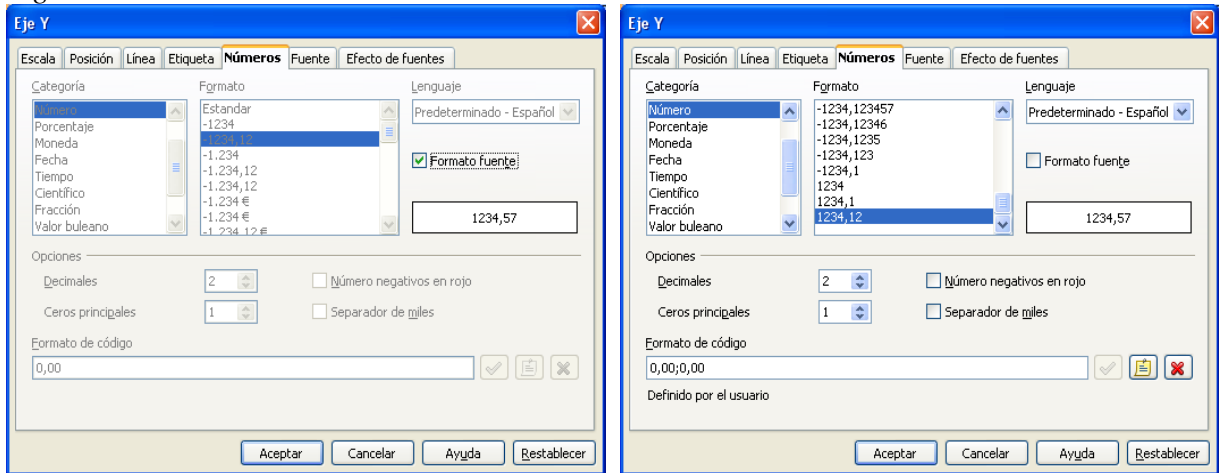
Eje Y

Escala | Posición | Línea | Etiqueta | Números | Fuente | Efecto de fuentes

Categoría
Número
Porcentaje
Moneda
Fecha
Tiempo
Científico
Fracción
Valor buleano

Formato
Estandar
-1234
-1234,12
-1.234
-1.234,12
-1.234,12
-1.234 €
-1.234 €
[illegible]

Lenguaje
Predeterminado - Español

Formato fuente

1234,57

Opciones
Decimales 2
Número negativos en rojo
Ceros principales 1
Separador de miles

Formato de código
0,00

Aceptar | Cancelar | Ayuda | Restablecer

Eje Y

Escala | Posición | Línea | Etiqueta | Números | Fuente | Efecto de fuentes

Categoría
Número
Porcentaje
Moneda
Fecha
Tiempo
Científico
Fracción
Valor buleano

Formato
-1234,123457
-1234,12346
-1234,1235
-1234,123
-1234,1
1234
1234,1
1234,12

Lenguaje
Predeterminado - Español

Formato fuente

1234,57

Opciones
Decimales 2
Número negativos en rojo
Ceros principales 1
Separador de miles

Formato de código
0,00;0,00
Definido por el usuario

Aceptar | Cancelar | Ayuda | Restablecer